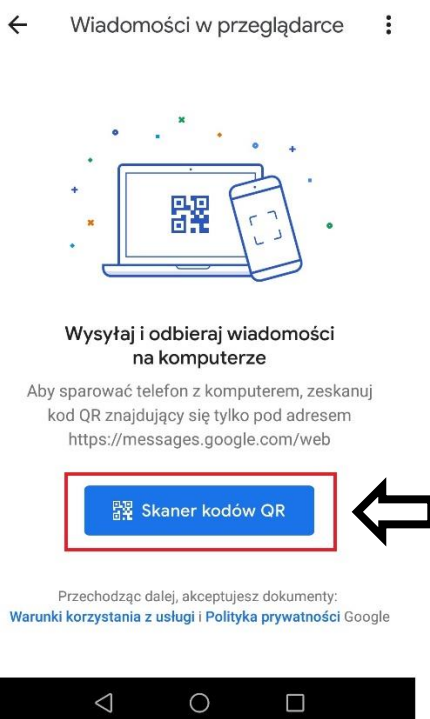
Wiadomości w przeglądarce

Wysyłaj i odbieraj wiadomości na komputerze

Aby sparować telefon z komputerem, zeskanuj kod QR znajdujący się tylko pod adresem https://messages.google.com/web

Skaner kodów QR

Przechodząc dalej, akceptujesz dokumenty: Warunki korzystania z usługi i Polityka prywatności Google